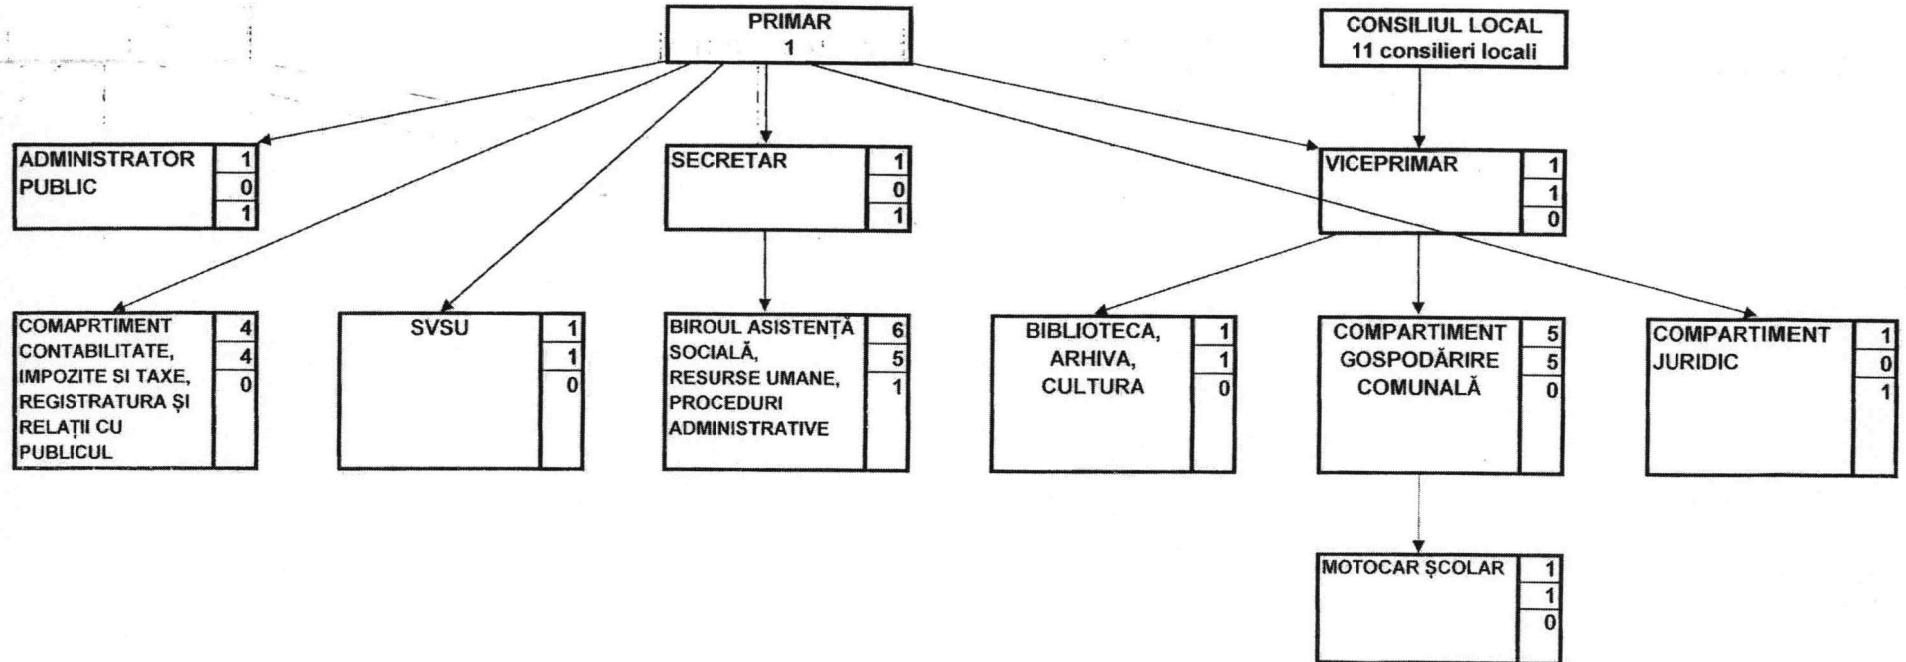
PRIMAR
1

CONSILIUL LOCAL
11 consilieri locali

ADMINISTRATOR PUBLIC
1
0
1

SECRETAR
1
0
1

VICEPRIMAR
1
1
0

COMAPRTIMENT CONTABILITATE, IMPOZITE SI TAXE, REGISTRATURA ȘI RELAȚII CU PUBLICUL
4
4
0

SVSU
1
1
0

BIROUL ASISTENȚĂ SOCIALĂ, RESURSE UMANE, PROCEDURI ADMINISTRATIVE
6
5
1

BIBLIOTECA, ARHIVA, CULTURA
1
1
0

COMPARTIMENT GOSPODĂRIRE COMUNALĂ
5
5
0

COMPARTIMENT JURIDIC
1
0
1

MOTOCAR ȘCOLAR
1
1
0